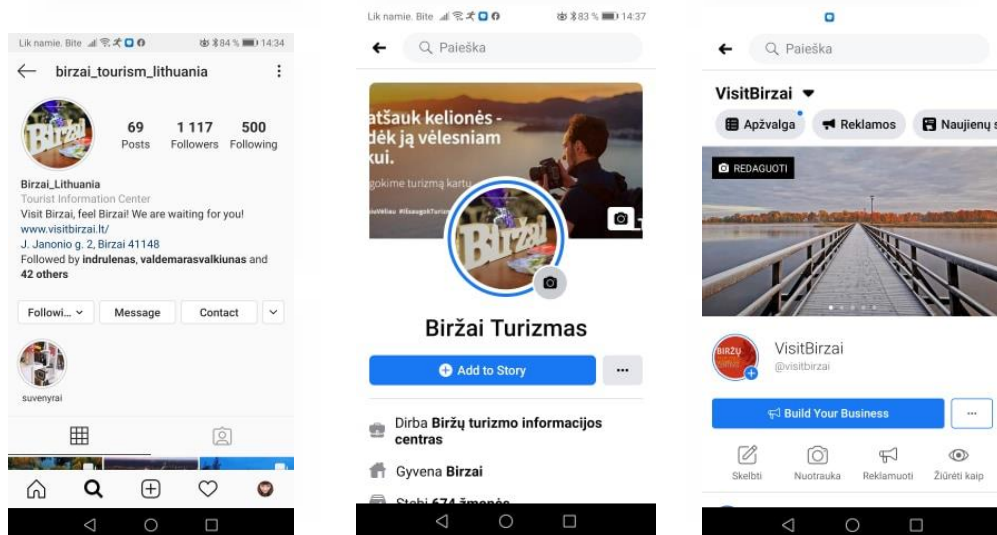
Lik namie. Bite 84 % 14:34

birzai_tourism_lithuania

69 Posts
1 117 Followers
500 Following

Birzai_Lithuania
Tourist Information Center
Visit Birzai, feel Birzai! We are waiting for you!
www.visitbirzai.lt/
J. Janonio g. 2, Birzai 41148
Followed by indrulenas, valdemarasvalkiunas and 42 others

Followi... Message Contact

suvenyrai

Lik namie. Bite 83 % 14:37

Paieška

atšauk kelionės - dėk ją vėlesniam kui.
gokime turizmą kartu

Biržai Turizmas

Add to Story

Dirba Biržų turizmo informacijos centras

Gyvena Biržai

Stebi 674 žmonės

Paieška

VisitBirzai

Apžvalga Reklamos Naujienų s

REDAGUOTI

VisitBirzai
@visitbirzai

Build Your Business

Skelbti Nuotrauka Reklamuoti Žiūrėti kaip